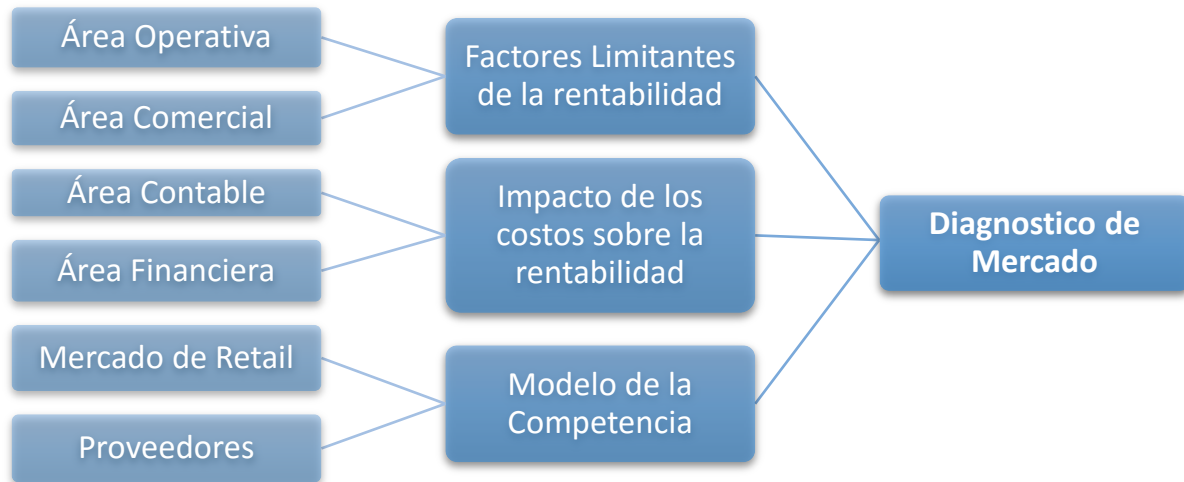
Área Operativa

Área Comercial

Factores Limitantes de la rentabilidad

Área Contable

Área Financiera

Impacto de los costos sobre la rentabilidad

Diagnostico de Mercado

Mercado de Retail

Proveedores

Modelo de la Competencia